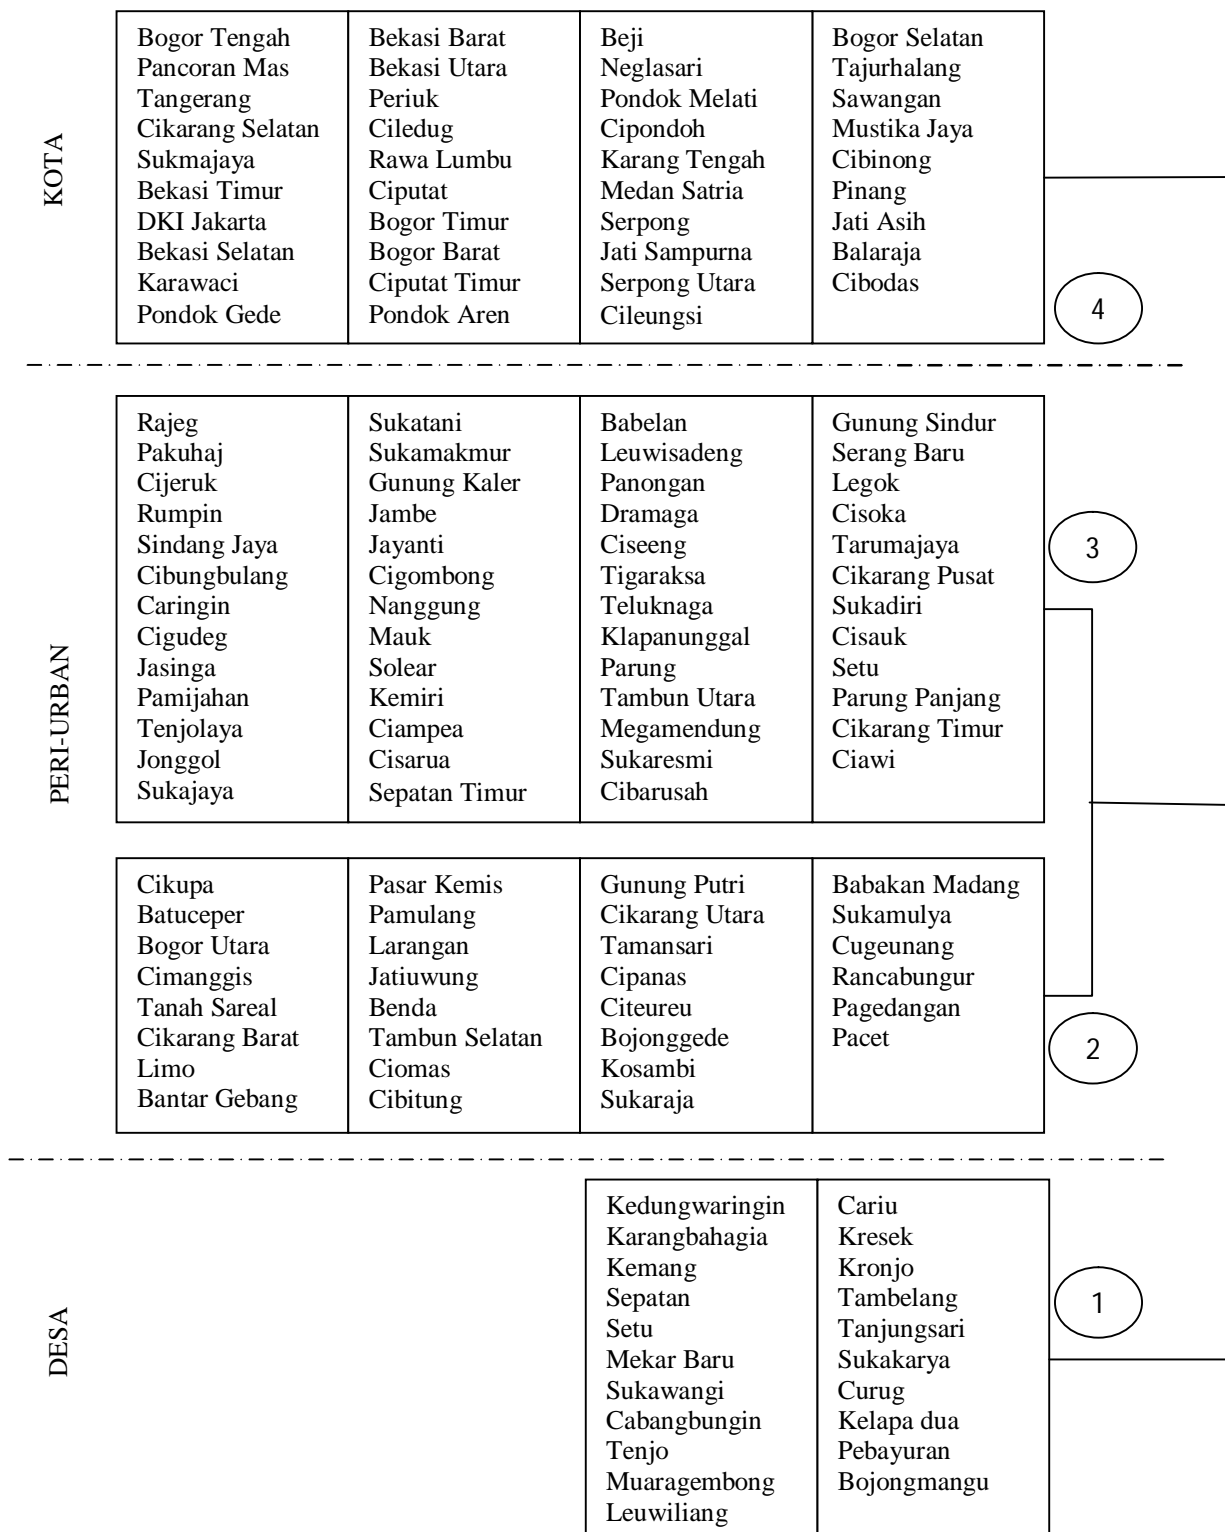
KOTA

| Bogor Tengah<br>Pancoran Mas<br>Tangerang<br>Cikarang Selatan<br>Sukmajaya<br>Bekasi Timur<br>DKI Jakarta<br>Bekasi Selatan<br>Karawaci<br>Pondok Gede | Bekasi Barat<br>Bekasi Utara<br>Periuk<br>Ciledug<br>Rawa Lumbu<br>Ciputat<br>Bogor Timur<br>Bogor Barat<br>Ciputat Timur<br>Pondok Aren | Beji<br>Neglasari<br>Pondok Melati<br>Cipondoh<br>Karang Tengah<br>Medan Satria<br>Serpong<br>Jati Sampurna<br>Serpong Utara<br>Cileungsi | Bogor Selatan<br>Tajurhalang<br>Sawangan<br>Mustika Jaya<br>Cibinong<br>Pinang<br>Jati Asih<br>Balaraja<br>Cibodas |
|---|---|---|---|

4

PERI-URBAN

| Rajeg<br>Pakuhaj<br>Cijeruk<br>Rumpin<br>Sindang Jaya<br>Cibungbulang<br>Caringin<br>Cigudeg<br>Jasinga<br>Pamijahan<br>Tenjolaya<br>Jonggol<br>Sukajaya | Sukatani<br>Sukamakmur<br>Gunung Kaler<br>Jambe<br>Jayanti<br>Cigombong<br>Nanggung<br>Mauk<br>Solear<br>Kemiri<br>Ciampea<br>Cisarua<br>Sepatan Timur | Babelan<br>Leuwisadeng<br>Panongan<br>Dramaga<br>Ciseeng<br>Tigaraksa<br>Teluknaga<br>Klapanunggal<br>Parung<br>Tambun Utara<br>Megamendung<br>Sukaresmi<br>Cibarusah | Gunung Sindur<br>Serang Baru<br>Legok<br>Cisoka<br>Tarumajaya<br>Cikarang Pusat<br>Sukadiri<br>Cisauk<br>Setu<br>Parung Panjang<br>Cikarang Timur<br>Ciawi |
|---|---|---|---|

3

| Cikupa<br>Batuceper<br>Bogor Utara<br>Cimanggis<br>Tanah Sareal<br>Cikarang Barat<br>Limo<br>Bantar Gebang | Pasar Kemis<br>Pamulang<br>Larangan<br>Jatiuwung<br>Benda<br>Tambun Selatan<br>Ciomas<br>Cibitung | Gunung Putri<br>Cikarang Utara<br>Tamansari<br>Cipanas<br>Citeureu<br>Bojonggede<br>Kosambi<br>Sukaraja | Babakan Madang<br>Sukamulya<br>Cugeunang<br>Rancabungur<br>Pagedangan<br>Pacet |
|---|---|---|---|

2

DESA

| Kedungwaringin<br>Karangbahagia<br>Kemang<br>Sepatan<br>Setu<br>Mekar Baru<br>Sukawangi<br>Cabangbungin<br>Tenjo<br>Muaragembong<br>Leuwiliang | Cariu<br>Kresek<br>Kronjo<br>Tambelang<br>Tanjungsari<br>Sukakarya<br>Curug<br>Kelapa dua<br>Pebayuran<br>Bojongmangu |
|---|---|

1